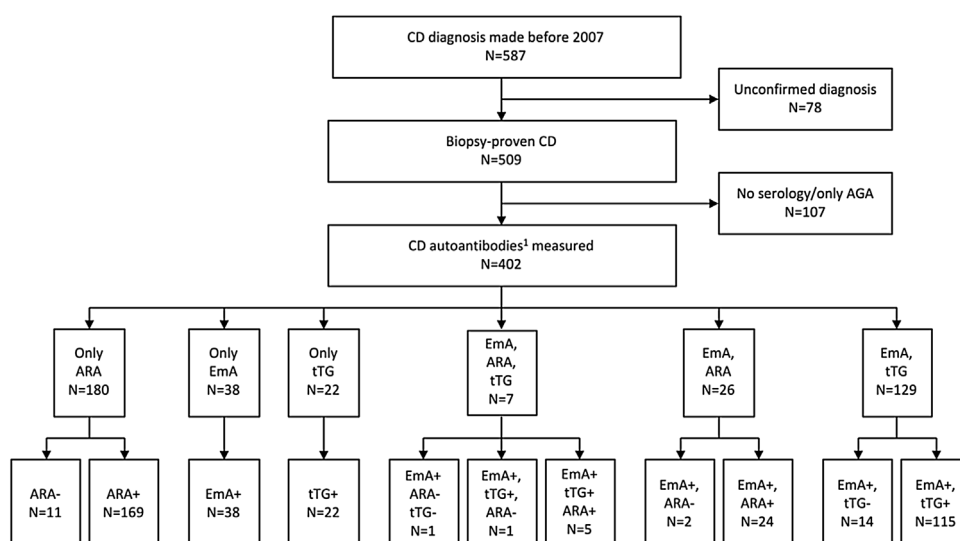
CD diagnosis made before 2007
N=587

Unconfirmed diagnosis
N=78

Biopsy-proven CD
N=509

No serology/only AGA
N=107

CD autoantibodies$^1$ measured
N=402

Only ARA
N=180

Only EmA
N=38

Only tTG
N=22

EmA, ARA, tTG
N=7

EmA, ARA
N=26

EmA, tTG
N=129

ARA-
N=11

ARA+
N=169

EmA+
N=38

tTG+
N=22

EmA+ ARA- tTG-
N=1

EmA+, tTG+, ARA-
N=1

EmA+ tTG+ ARA+
N=5

EmA+, ARA-
N=2

EmA+, ARA+
N=24

EmA+, tTG-
N=14

EmA+, tTG+
N=115